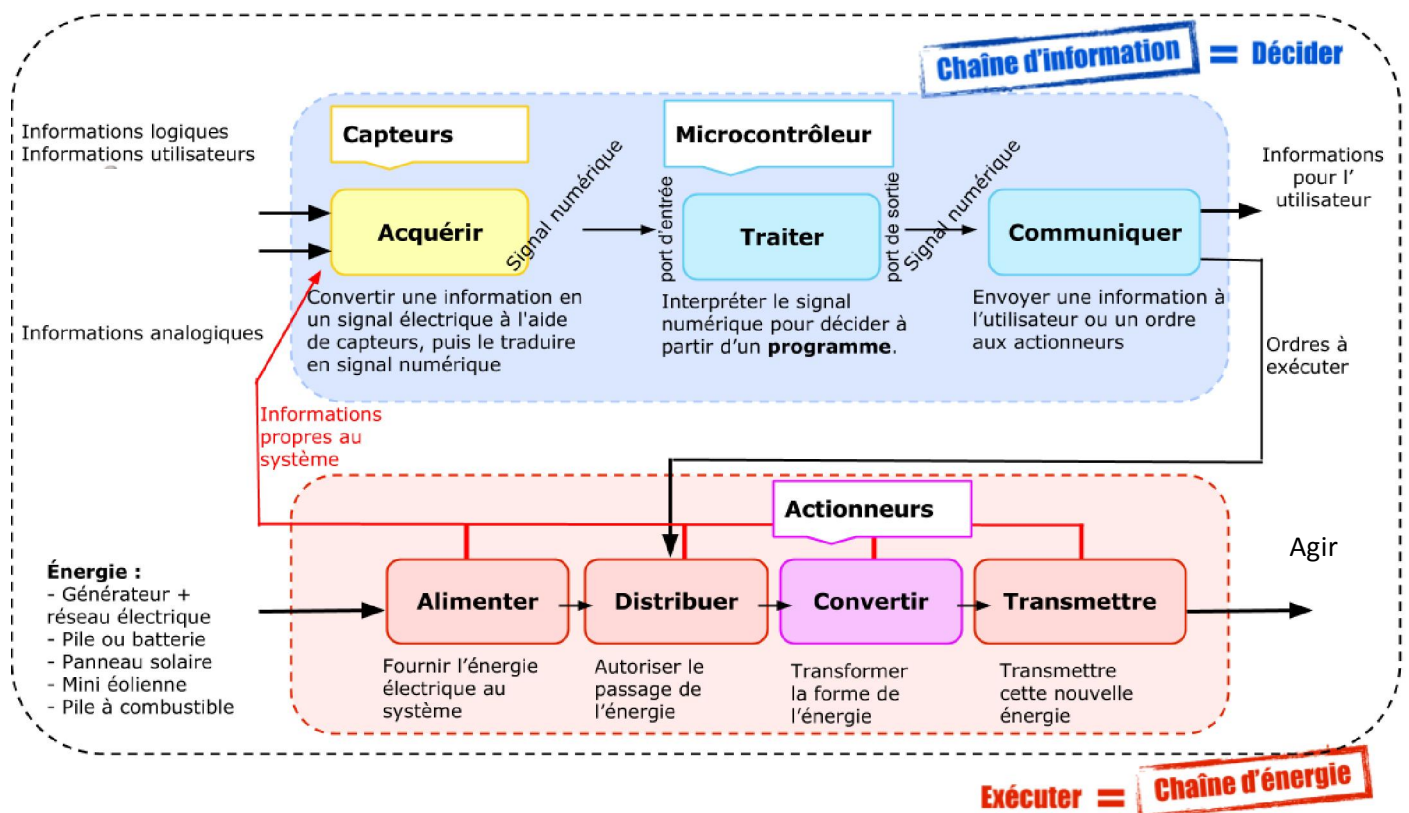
Chaîne d'information = Décider

Informations logiques
Informations utilisateurs

Informations analogiques

Capteurs

Acquérir

Signal numérique

Convertir une information en un signal électrique à l'aide de capteurs, puis le traduire en signal numérique

Microcontrôleur

port d'entrée

Traiter

port de sortie

Interpréter le signal numérique pour décider à partir d'un **programme**.

Signal numérique

Communiquer

Envoyer une information à l'utilisateur ou un ordre aux actionneurs

Informations pour l' utilisateur

Ordres à exécuter

Informations propres au système

Actionneurs

Agir

Énergie :
- Générateur + réseau électrique
- Pile ou batterie
- Panneau solaire
- Mini éolienne
- Pile à combustible

Alimenter

Fournir l'énergie électrique au système

Distribuer

Autoriser le passage de l'énergie

Convertir

Transformer la forme de l'énergie

Transmettre

Transmettre cette nouvelle énergie

Exécuter = Chaîne d'énergie